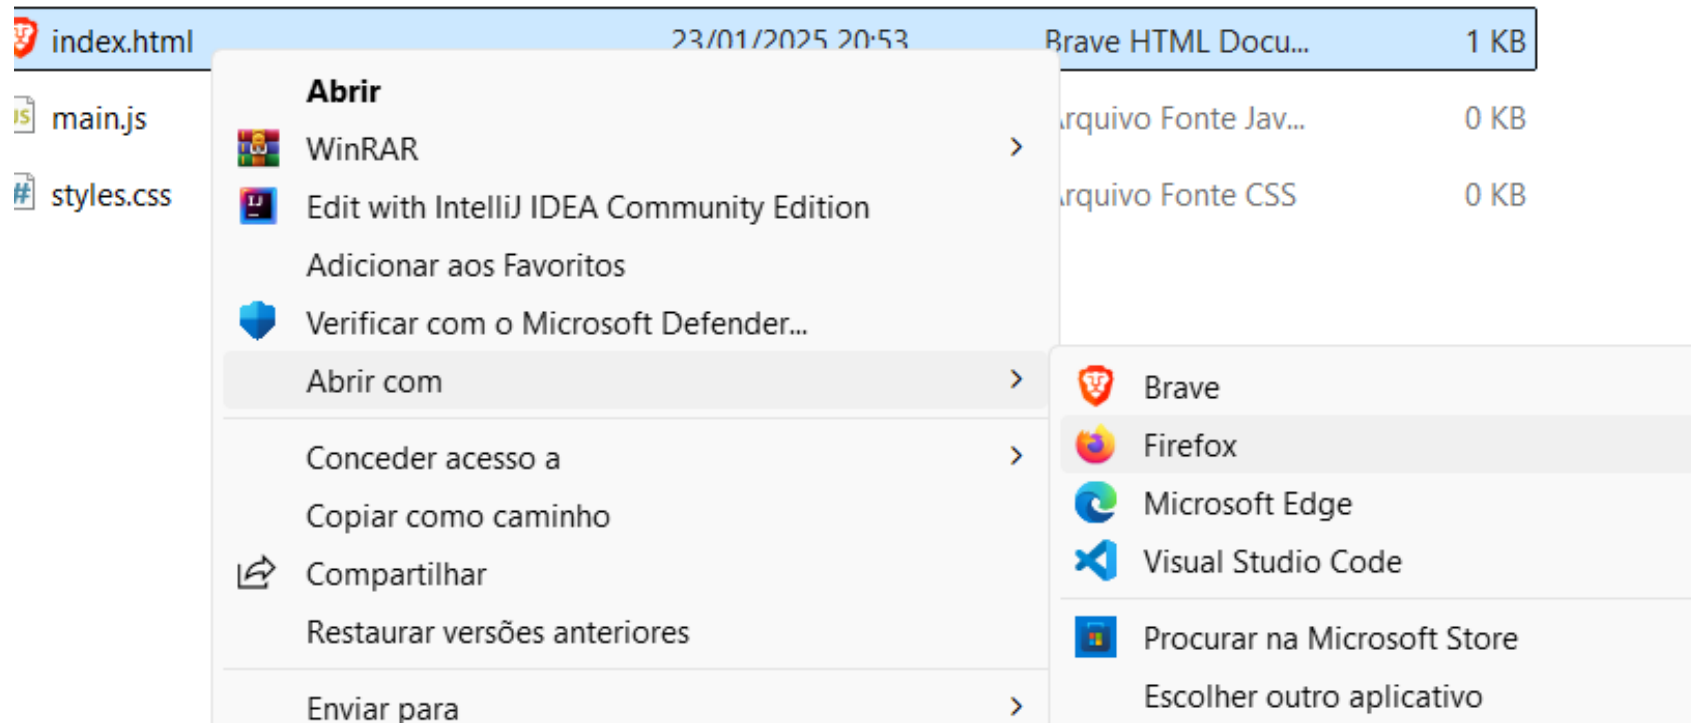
index.html 23/01/2025 20:53 Brave HTML Docu... 1 KB
main.js rquivo Fonte Jav... 0 KB
styles.css rquivo Fonte CSS 0 KB

Abrir
WinRAR
Edit with IntelliJ IDEA Community Edition
Adicionar aos Favoritos
Verificar com o Microsoft Defender...
Abrir com
Conceder acesso a
Copiar como caminho
Compartilhar
Restaurar versões anteriores
Enviar para

Brave
Firefox
Microsoft Edge
Visual Studio Code
Procurar na Microsoft Store
Escolher outro aplicativo